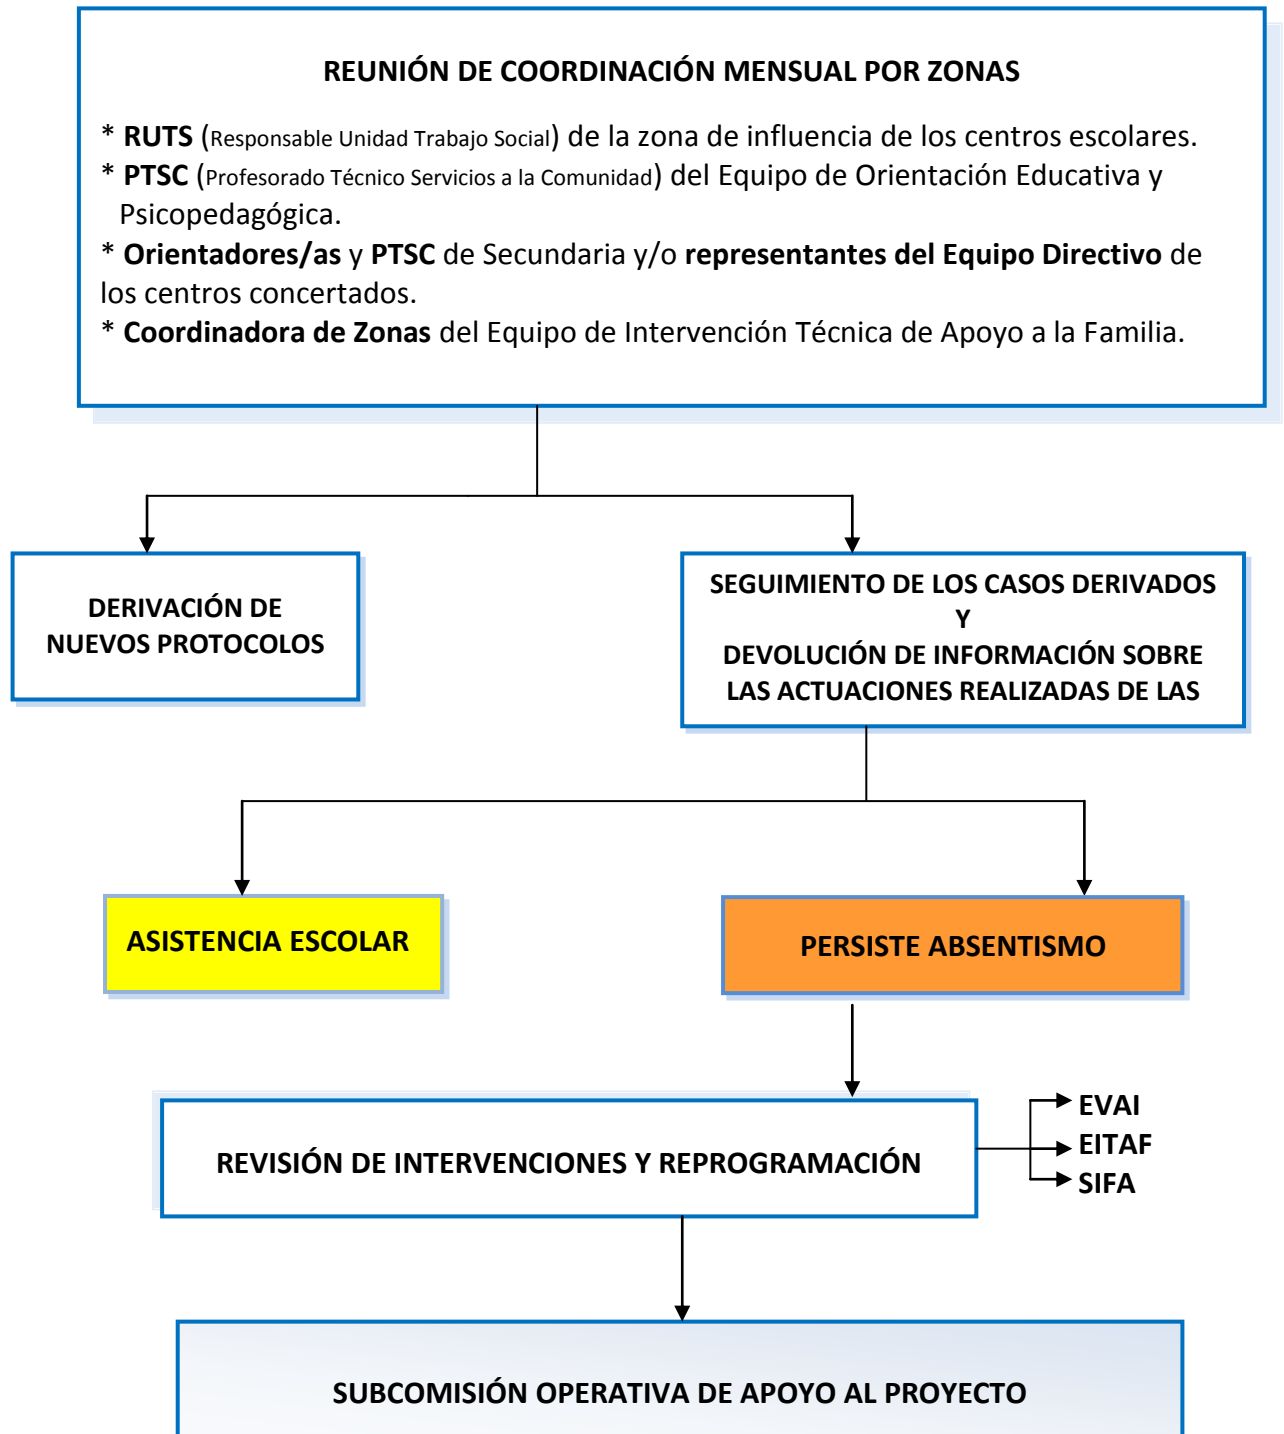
REUNIÓN DE COORDINACIÓN MENSUAL POR ZONAS

* RUTS (Responsable Unidad Trabajo Social) de la zona de influencia de los centros escolares.
* PTSC (Profesorado Técnico Servicios a la Comunidad) del Equipo de Orientación Educativa y Psicopedagógica.
* Orientadores/as y PTSC de Secundaria y/o representantes del Equipo Directivo de los centros concertados.
* Coordinadora de Zonas del Equipo de Intervención Técnica de Apoyo a la Familia.

DERIVACIÓN DE NUEVOS PROTOCOLOS

SEGUIMIENTO DE LOS CASOS DERIVADOS
Y
DEVOLUCIÓN DE INFORMACIÓN SOBRE LAS ACTUACIONES REALIZADAS DE LAS

ASISTENCIA ESCOLAR

PERSISTE ABSENTISMO

REVISIÓN DE INTERVENCIONES Y REPROGRAMACIÓN

EVAI
EITAF
SIFA

SUBCOMISIÓN OPERATIVA DE APOYO AL PROYECTO